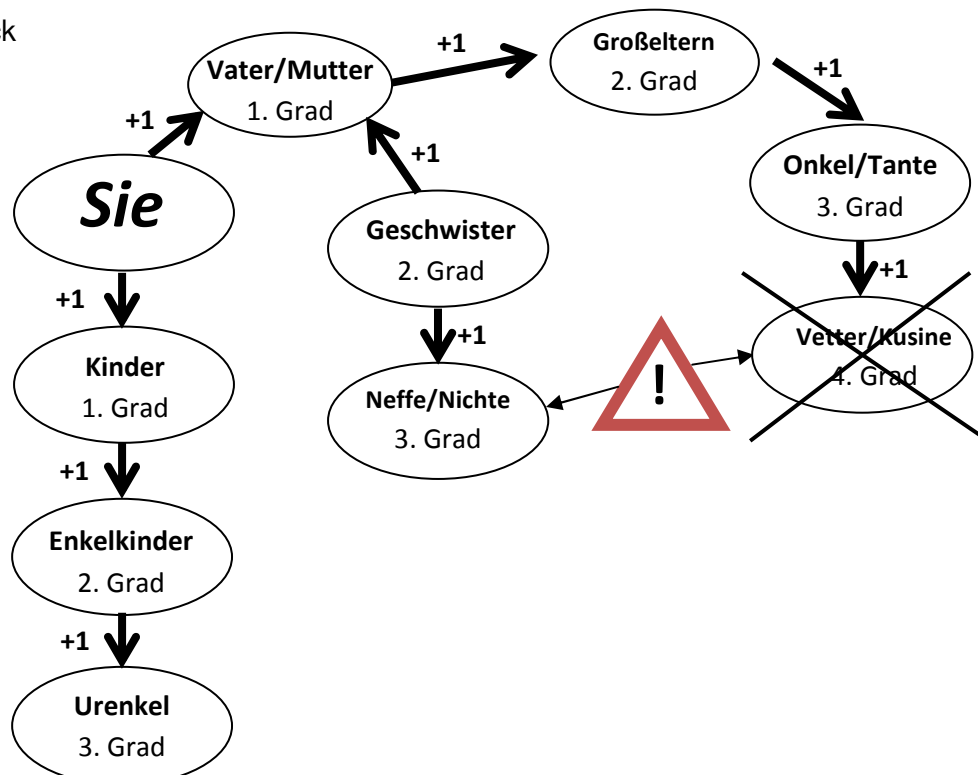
k

Vater/Mutter
1. Grad

+1

Großeltern
2. Grad

+1

+1

+1

Sie

Geschwister
2. Grad

Onkel/Tante
3. Grad

+1

+1

+1

Kinder
1. Grad

Neffe/Nichte
3. Grad

!

Vetter/Kusine
4. Grad

+1

Enkelkinder
2. Grad

+1

Urenkel
3. Grad